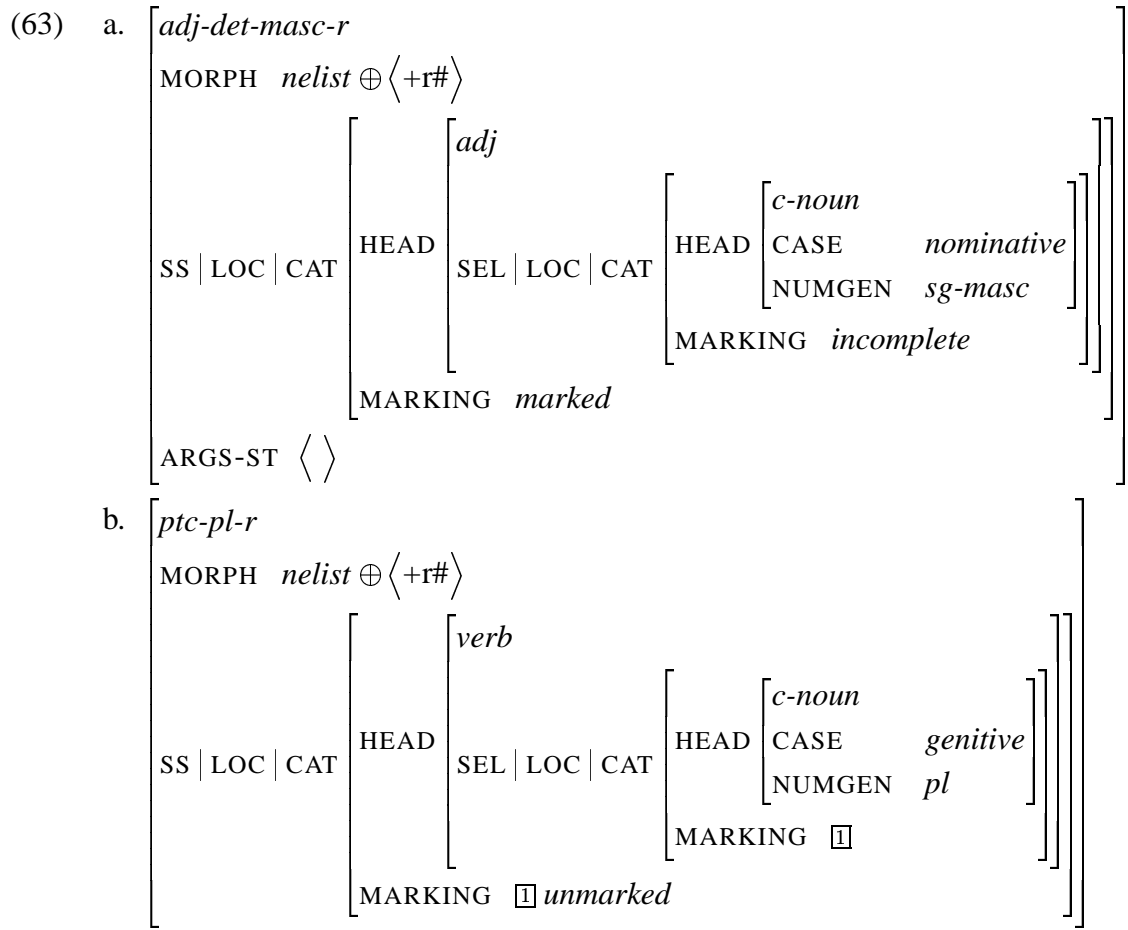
(63) a. $\begin{bmatrix} \textit{adj-det-masc-r} \\ \text{MORPH} \quad \textit{nelist} \oplus \langle \text{+r\#} \rangle \\ \text{SS} \mid \text{LOC} \mid \text{CAT} \begin{bmatrix} \text{HEAD} \begin{bmatrix} \textit{adj} \\ \text{SEL} \mid \text{LOC} \mid \text{CAT} \begin{bmatrix} \text{HEAD} \begin{bmatrix} \textit{c-noun} \\ \text{CASE} \quad \textit{nominative} \\ \text{NUMGEN} \quad \textit{sg-masc} \end{bmatrix} \\ \text{MARKING} \quad \textit{incomplete} \end{bmatrix} \end{bmatrix} \\ \text{MARKING} \quad \textit{marked} \end{bmatrix} \\ \text{ARGS-ST} \quad \langle \; \rangle \end{bmatrix}$

b. $\begin{bmatrix} \textit{ptc-pl-r} \\ \text{MORPH} \quad \textit{nelist} \oplus \langle \text{+r\#} \rangle \\ \text{SS} \mid \text{LOC} \mid \text{CAT} \begin{bmatrix} \text{HEAD} \begin{bmatrix} \textit{verb} \\ \text{SEL} \mid \text{LOC} \mid \text{CAT} \begin{bmatrix} \text{HEAD} \begin{bmatrix} \textit{c-noun} \\ \text{CASE} \quad \textit{genitive} \\ \text{NUMGEN} \quad \textit{pl} \end{bmatrix} \\ \text{MARKING} \quad \boxed{1} \end{bmatrix} \end{bmatrix} \\ \text{MARKING} \quad \boxed{1} \; \textit{unmarked} \end{bmatrix} \end{bmatrix}$